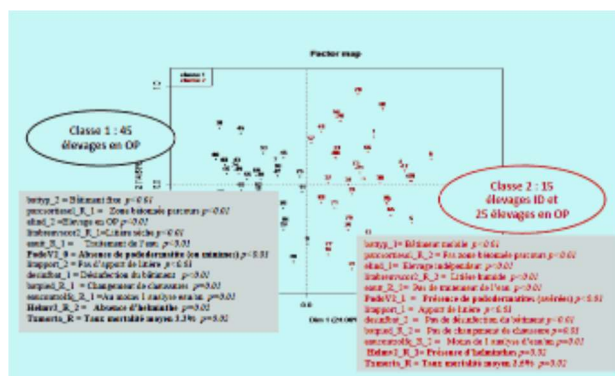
Factor map

Classe 1 : 45 élevages en OP

Classe 2 : 15 élevages ID et 25 élevages en OP

battyp_2 = Bâtiment fixe p<0.01
parcoursext_R_1 = Zone bétonnée parcours p<0.01
statut_2 = Elevage en OP p<0.01
littieresec2_R_1 = Litière sèche p<0.01
eaut_R_1 = Traitement de l'eau p<0.01
PodoVI_0 = Absence de pododermatite (ou minime) p<0.01
litapport_2 = Pas d'apport de litière p<0.01
desinfbat_1 = Désinfection du bâtiment p<0.01
batpad_R_1 = Changement de chaussures p<0.01
eauconsolib_R_1 = Au moins 1 analyse eau/an p<0.01
Helmr1_R_1 = Absence d'helminthe p<0.01
Tamorta_R = Taux mortalité moyen 3.3% p<0.01

battyp_1 = Bâtiment mobile p<0.01
parcoursext_R_2 = Pas zone bétonnée parcours p<0.01
statut_1 = Elevage indépendant p<0.01
littieresec2_R_2 = Litière humide p<0.01
eaut_R_2 = Pas de traitement de l'eau p<0.01
PodoVI_1 = Présence de pododermatites (sévères) p<0.01
litapport_1 = Apport de litière p<0.01
desinfbat_2 = Pas de désinfection du bâtiment p<0.01
batpad_R_2 = Pas de changement de chaussures p<0.01
eauconsolib_R_2 = Moins de 1 analyse d'eau/an p<0.01
Helmr2_R_2 = Présence d'helminthes p<0.01
Tamorta_R = Taux mortalité moyen 2.6% p<0.01

Dim 1 (29.00%)